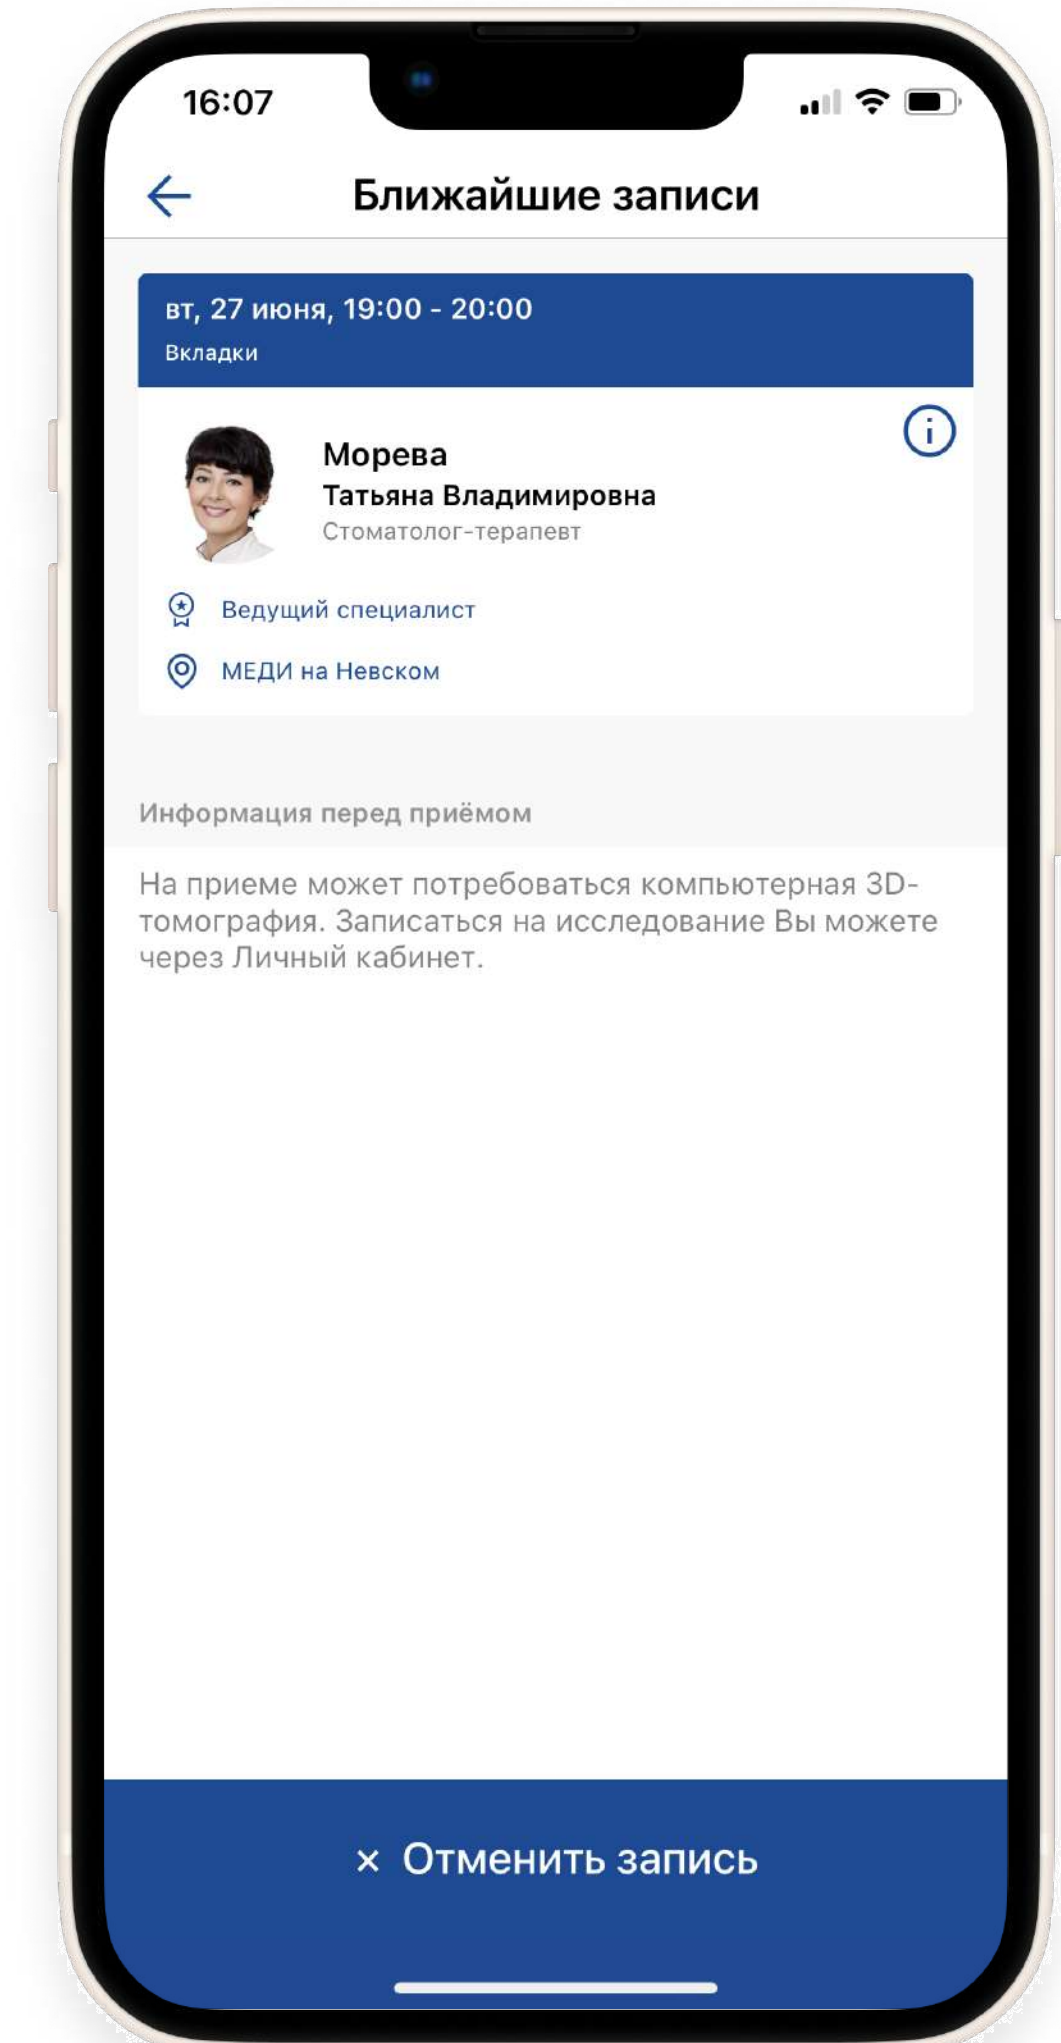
16:07

Ближайшие записи

вт, 27 июня, 19:00 - 20:00
Вкладки

Морева
Татьяна Владимировна
Стоматолог-терапевт

Ведущий специалист

МЕДИ на Невском

Информация перед приёмом

На приеме может потребоваться компьютерная 3D-томография. Записаться на исследование Вы можете через Личный кабинет.

× Отменить запись